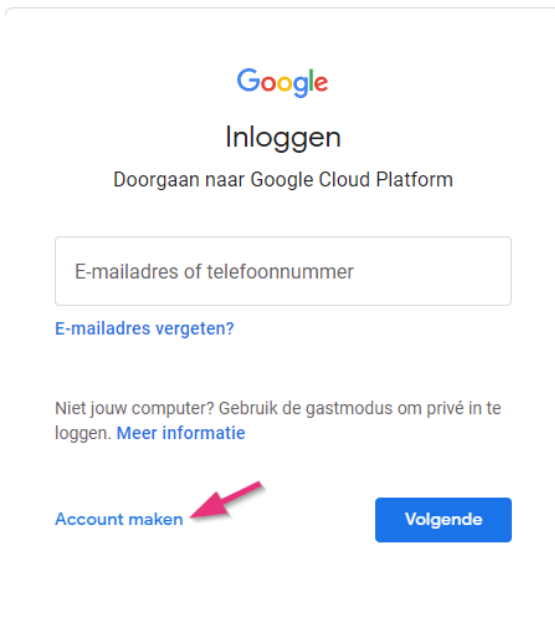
Google

Inloggen

Doorgaan naar Google Cloud Platform

E-mailadres of telefoonnummer

E-mailadres vergeten?

Niet jouw computer? Gebruik de gastmodus om privé in te loggen. Meer informatie

Account maken

Volgende